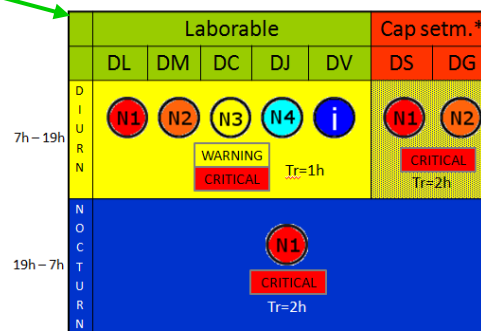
| | Laborable | | | | | Cap setm.* | |
|---|---|---|---|---|---|---|---|
| | DL | DM | DC | DJ | DV | DS | DG |
| 7h – 19h DIURN | N1 N2 N3 N4 i WARNING CRITICAL Tr=1h | | | | | N1 N2 CRITICAL Tr=2h | |
| 19h – 7h NOCTURN | N1 CRITICAL Tr=2h | | | | | | |